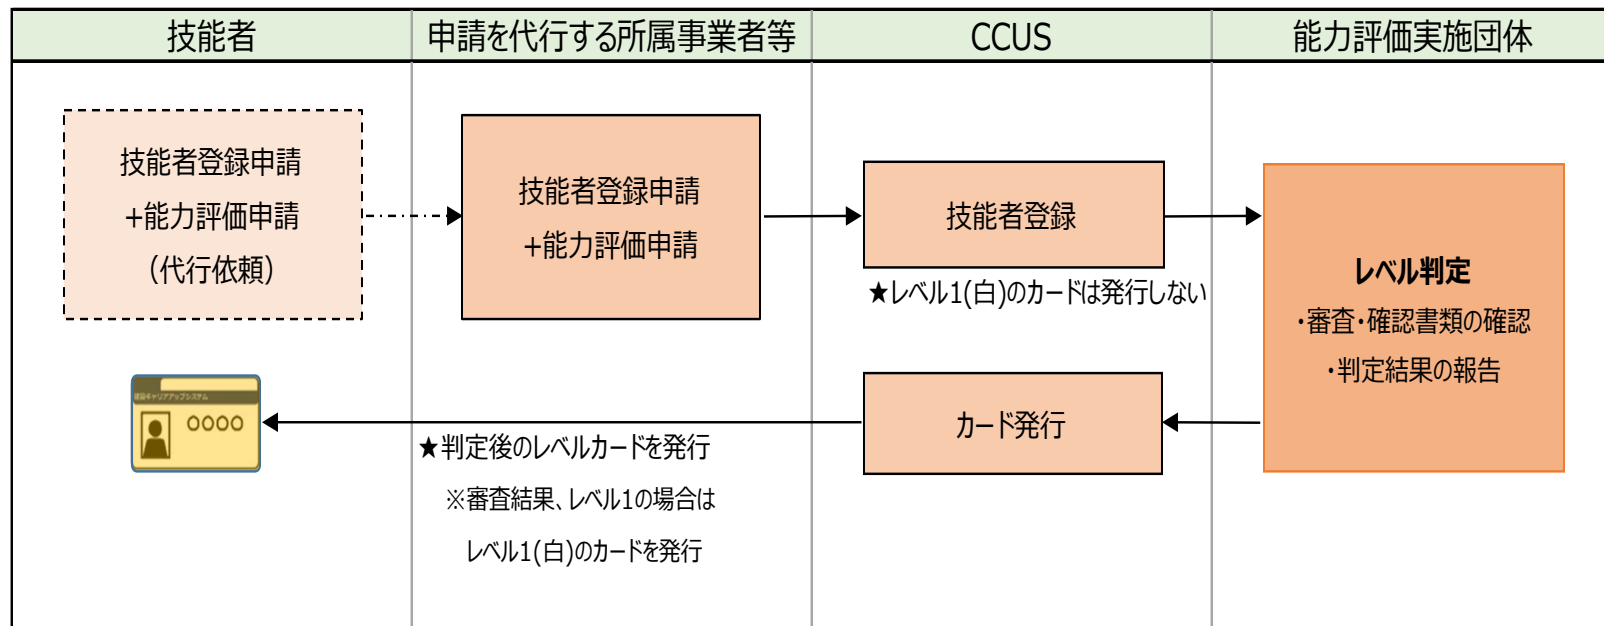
| 技能者 | 申請を代行する所属事業者等 | CCUS | 能力評価実施団体 |
|---|---|---|---|

技能者登録申請
+能力評価申請
(代行依頼)

技能者登録申請
+能力評価申請

技能者登録

★レベル1(白)のカードは発行しない

レベル判定
・審査・確認書類の確認
・判定結果の報告

建設キャリアアップシステム
0000

カード発行

★判定後のレベルカードを発行
※審査結果、レベル1の場合は
レベル1(白)のカードを発行